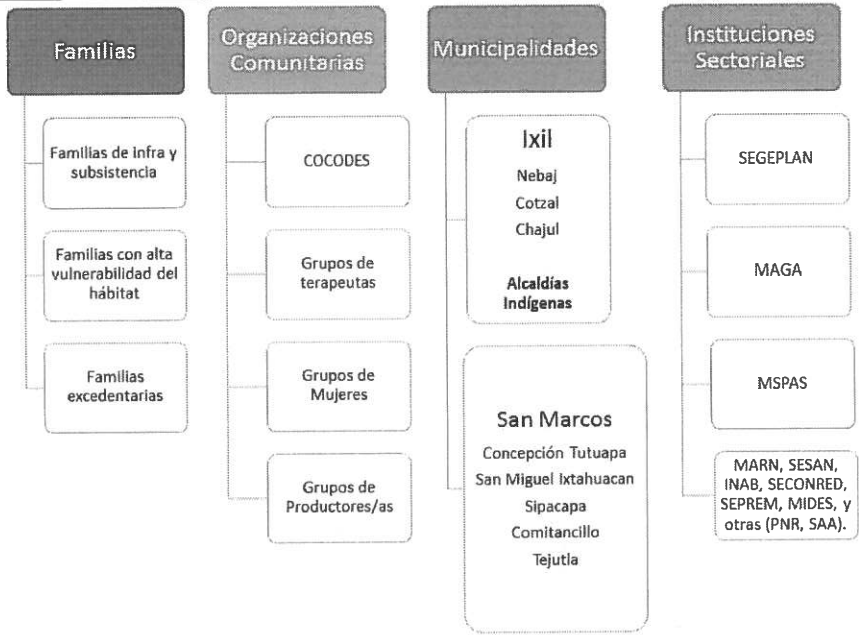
Familias

Familias de infra y subsistencia

Familias con alta vulnerabilidad del hábitat

Familias excedentarias

Organizaciones Comunitarias

COCODES

Grupos de terapeutas

Grupos de Mujeres

Grupos de Productores/as

Municipalidades

Ixil
Nebaj
Cotzal
Chajul

Alcaldías Indígenas

San Marcos
Concepción Tutuapa
San Miguel Ixtahuacan
Sipacapa
Comitancillo
Tejutla

Instituciones Sectoriales

SEGEPLAN

MAGA

MSPAS

MARN, SESAN, INAB, SECONRED, SEPREM, MIDES, y otras (PNR, SAA).